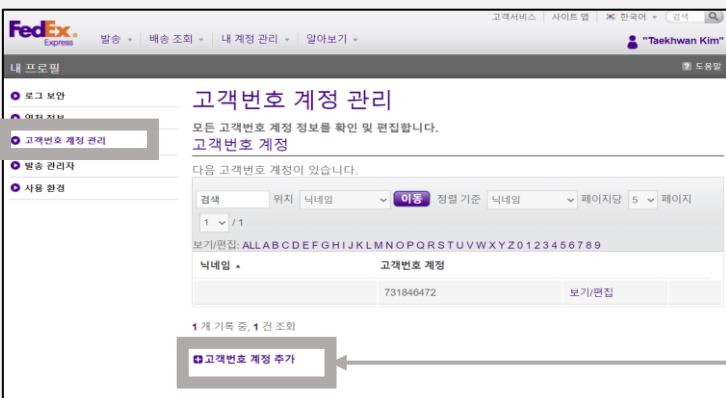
FedEx. Express

고객서비스 | 사이트 맵 | 한국어 | 검색

발송 | 배송 조회 | 내 계정 관리 | 알아보기

"Taekhwan Kim"

내 프로필

도움말

로그 보안
연락처 정보
고객번호 계정 관리
발송 관리자
사용 환경

고객번호 계정 관리

모든 고객번호 계정 정보를 확인 및 편집합니다.

고객번호 계정

다음 고객번호 계정이 있습니다.

검색 위치 닉네임 이동 정렬 기준 닉네임 페이지당 5 페이지 1 / 1

보기/편집: ALL A B C D E F G H I J K L M N O P Q R S T U V W X Y Z 0 1 2 3 4 5 6 7 8 9

| 닉네임 ▲ | 고객번호 계정 | |
|---|---|---|
| | 731846472 | 보기/편집 |

1 개 기록 중, 1 건 조회

고객번호 계정 추가